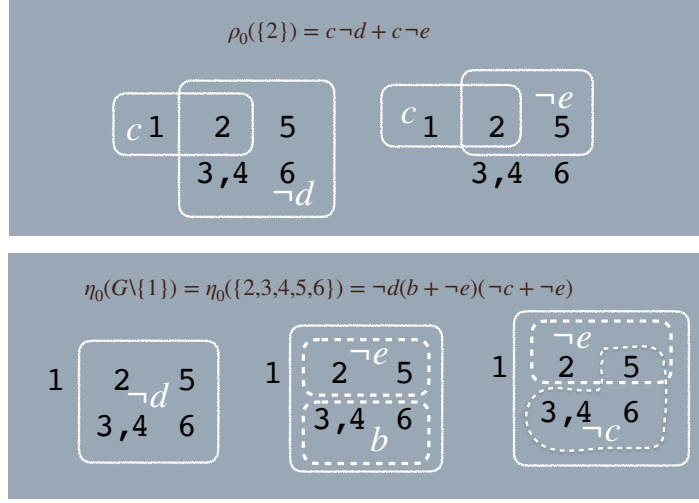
$\rho_0(\{2\}) = c\neg d + c\neg e$

$c$ 1 2 5
3,4 6 $\neg d$

$c$ 1 2 $\neg e$ 5
3,4 6

$\eta_0(G\backslash\{1\}) = \eta_0(\{2,3,4,5,6\}) = \neg d(b + \neg e)(\neg c + \neg e)$

1 2 $\neg d$ 5
3,4 6

1 2 $\neg e$ 5
3,4 $b$ 6

1 $\neg e$ 2 5
3,4 6 $\neg c$